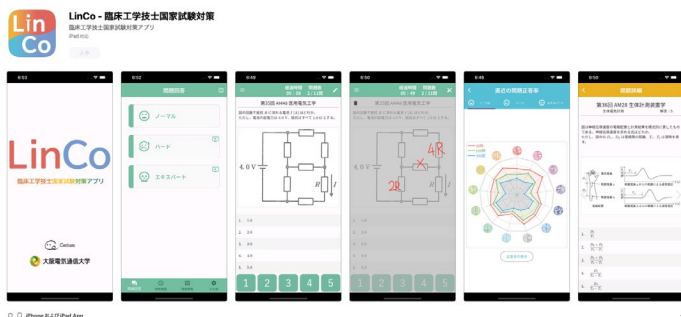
LinCo - 臨床工学技士国家試験対策
臨床工学技士国家試験対策アプリ
iPad 対応
入手

LinCo
臨床工学技士国家試験対策アプリ
Celsus
大阪電気通信大学

問題回答
ノーマル
ハード
エキスパート

経過時間 問題数
第30回 AM46 医用電気工学
4.0 V
R
I
1.
2.
3.
4.
5.
1 2 3 4 5

第30回 AM46 医用電気工学
4R
2R

直近の問題正答率

問題詳細
第38回 AM28 生体計測装置学

iPhone および iPad App